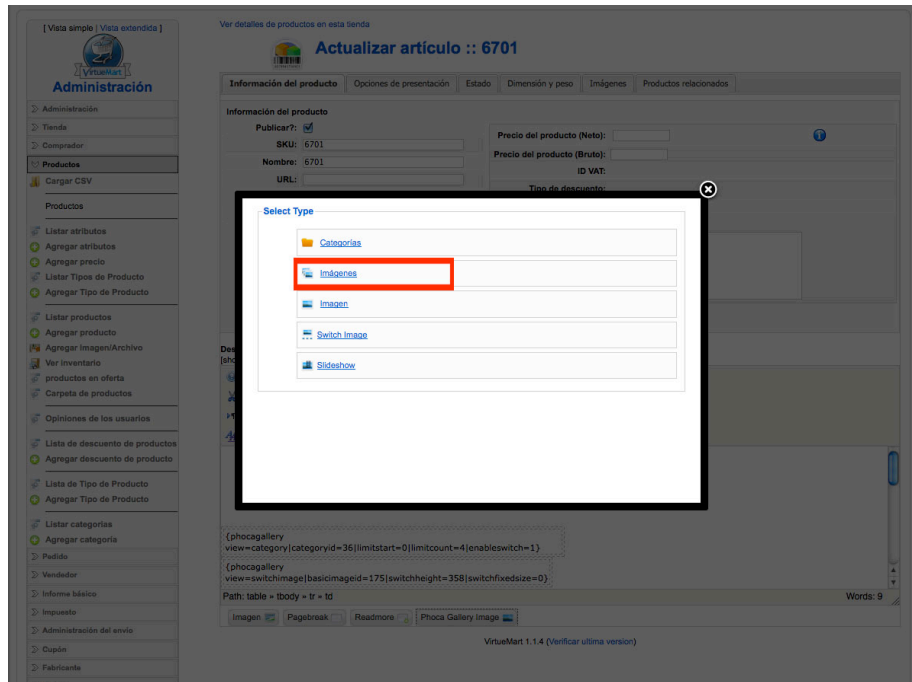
[ Vista simple | Vista extendida ]

VirtueMart

Administración

Administración
Tienda
Comprador
Productos
Cargar CSV

Productos

Listar atributos
Agregar atributos
Agregar precio
Listar Tipos de Producto
Agregar Tipo de Producto

Listar productos
Agregar producto
Agregar Imagen/Archivo
Ver inventario
productos en oferta
Carpeta de productos

Opiniones de los usuarios

Lista de descuento de productos
Agregar descuento de producto

Lista de Tipo de Producto
Agregar Tipo de Producto

Listar categorías
Agregar categoría
Pedido
Vendedor
Informe básico
Impuesto
Administración del envío
Cupón
Fabricante

Ver detalles de productos en esta tienda

Actualizar artículo :: 6701

Información del producto | Opciones de presentación | Estado | Dimensión y peso | Imágenes | Productos relacionados

Información del producto
Publicar?:
SKU: 6701
Nombre: 6701
URL:

Precio del producto (Neto):
Precio del producto (Bruto):
ID VAT:
Tipo de descuento:

Des
[sho

Select Type
Categorías
Imágenes
Imagen
Switch Image
Slideshow

{phocagallery view=category|categoryid=36|limitstart=0|limitcount=4|enableswitch=1}

{phocagallery view=switchimage|basicimageid=175|switchheight=358|switchfixedsize=0}

Path: table » tbody » tr » td
Words: 9

Imagen | Pagebreak | Readmore | Phoca Gallery Image

VirtueMart 1.1.4 (Verificar ultima version)